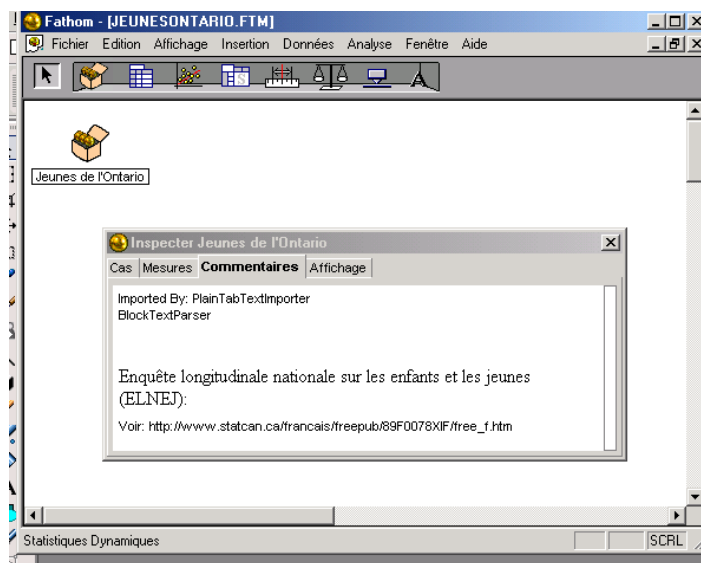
Fathom - [JEUNESONTARIO.FTM]

Fichier Edition Affichage Insertion Données Analyse Fenêtre Aide

Jeunes de l'Ontario

Inspecter Jeunes de l'Ontario

Cas Mesures Commentaires Affichage

Imported By: PlainTabTextImporter
BlockTextParser

Enquête longitudinale nationale sur les enfants et les jeunes (ELNEJ):

Voir: http://www.statcan.ca/francais/freepub/89F0078XIF/free_f.htm

Statistiques Dynamiques

SCRL